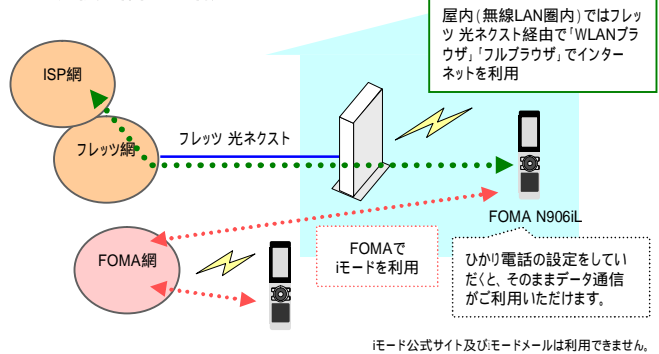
屋内(無線LAN圏内)ではフレッツ 光ネクスト経由で「WLANブラウザ」「フルブラウザ」でインターネットを利用

ISP網

フレッツ網

フレッツ 光ネクスト

FOMA N906iL

FOMA網

FOMAで
iモードを利用

ひかり電話の設定をしていだくと、そのままデータ通信がご利用いただけます。

iモード公式サイト及びiモードメールは利用できません。